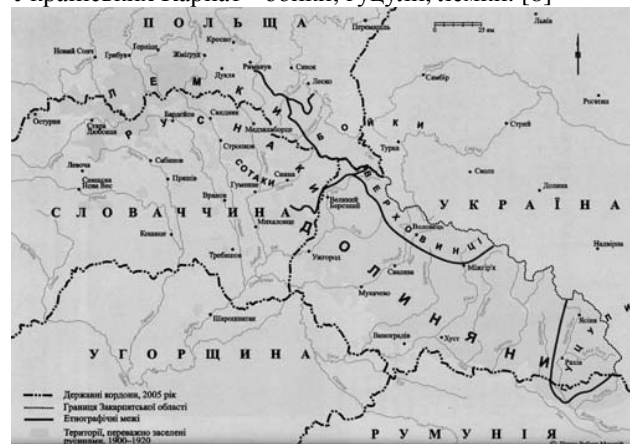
Українських Карпат – бойки, гуцули, лемки. [8]

П О Л Ь Щ А

25 км

Новий Санч
Грибів
Горлиці
Жмігруд
Кросно
Перемишль
Дукля
Риманів
Санок
Лєско
Самбір
Рогатин
Л Е М К И
Р У С Н А К И
Б О Й К И
Остурня
Бардіїв
Свидник
Меджилаборці
Турка
Стрий
Стара Любовня
Сабинов
Стропків
Снина
Великий Березний
Сколе
Долина
Левоча
Спишська Нова Вес
Пряшів
Михайлове
Гуменне
С О Т А К И
Вранов
Перечин
В Е Р Х О В И Н Ц І
Воловець
Надвірна
С Л О В А Ч Ч И Н А
Д О Л И Н Я Н И
У К Р А Ї Н А
Кошице
Требишов
Ужгород
Свалява
Міжгір'я
Мукачево
Шарошпатак
Хуст
Виноградів
Ясіня
Рахів
Г У Ц У Л И
У Г О Р Щ И Н А

Державні кордони, 2005 рік
Границя Закарпатської області
Етнографічні межі
Території, переважно заселені русинами, 1900–1920

Р У М У Н І Я